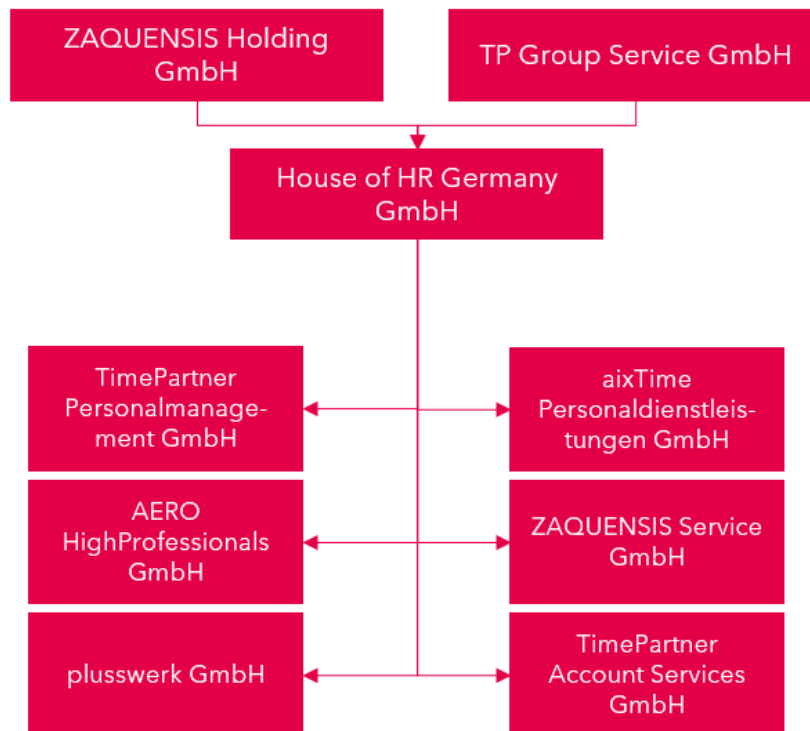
ZAQUENSIS Holding GmbH

TP Group Service GmbH

House of HR Germany GmbH

TimePartner Personalmanagement GmbH

aixTime Personaldienstleistungen GmbH

AERO HighProfessionals GmbH

ZAQUENSIS Service GmbH

plusswerk GmbH

TimePartner Account Services GmbH